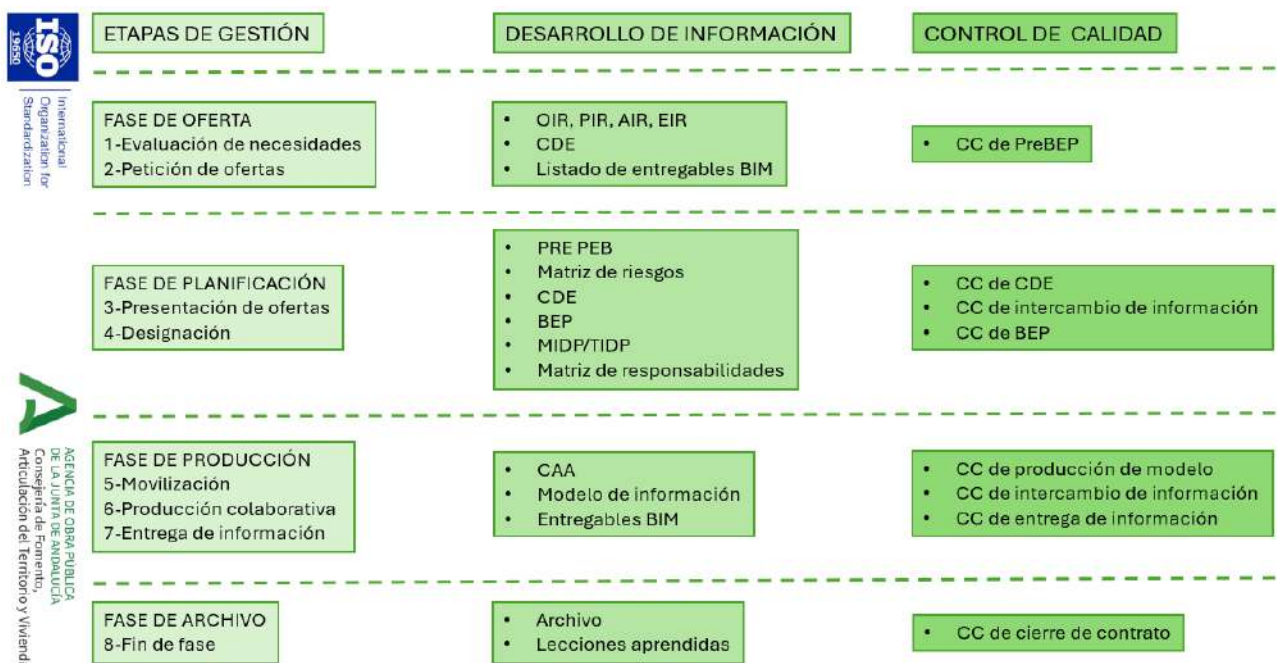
ISO 19650
International Organization for Standardization

ETAPAS DE GESTIÓN

DESARROLLO DE INFORMACIÓN

CONTROL DE CALIDAD

FASE DE OFERTA
1-Evaluación de necesidades
2-Petición de ofertas

- OIR, PIR, AIR, EIR
- CDE
- Listado de entregables BIM

- CC de PreBEP

FASE DE PLANIFICACIÓN
3-Presentación de ofertas
4-Designación

- PRE PEB
- Matriz de riesgos
- CDE
- BEP
- MIDP/TIDP
- Matriz de responsabilidades

- CC de CDE
- CC de intercambio de información
- CC de BEP

FASE DE PRODUCCIÓN
5-Movilización
6-Producción colaborativa
7-Entrega de información

- CAA
- Modelo de información
- Entregables BIM

- CC de producción de modelo
- CC de intercambio de información
- CC de entrega de información

FASE DE ARCHIVO
8-Fin de fase

- Archivo
- Lecciones aprendidas

- CC de cierre de contrato

AGENCIA DE OBRA PÚBLICA DE LA JUNTA DE ANDALUCÍA
Consejería de Fomento, Articulación del Territorio y Viviend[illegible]